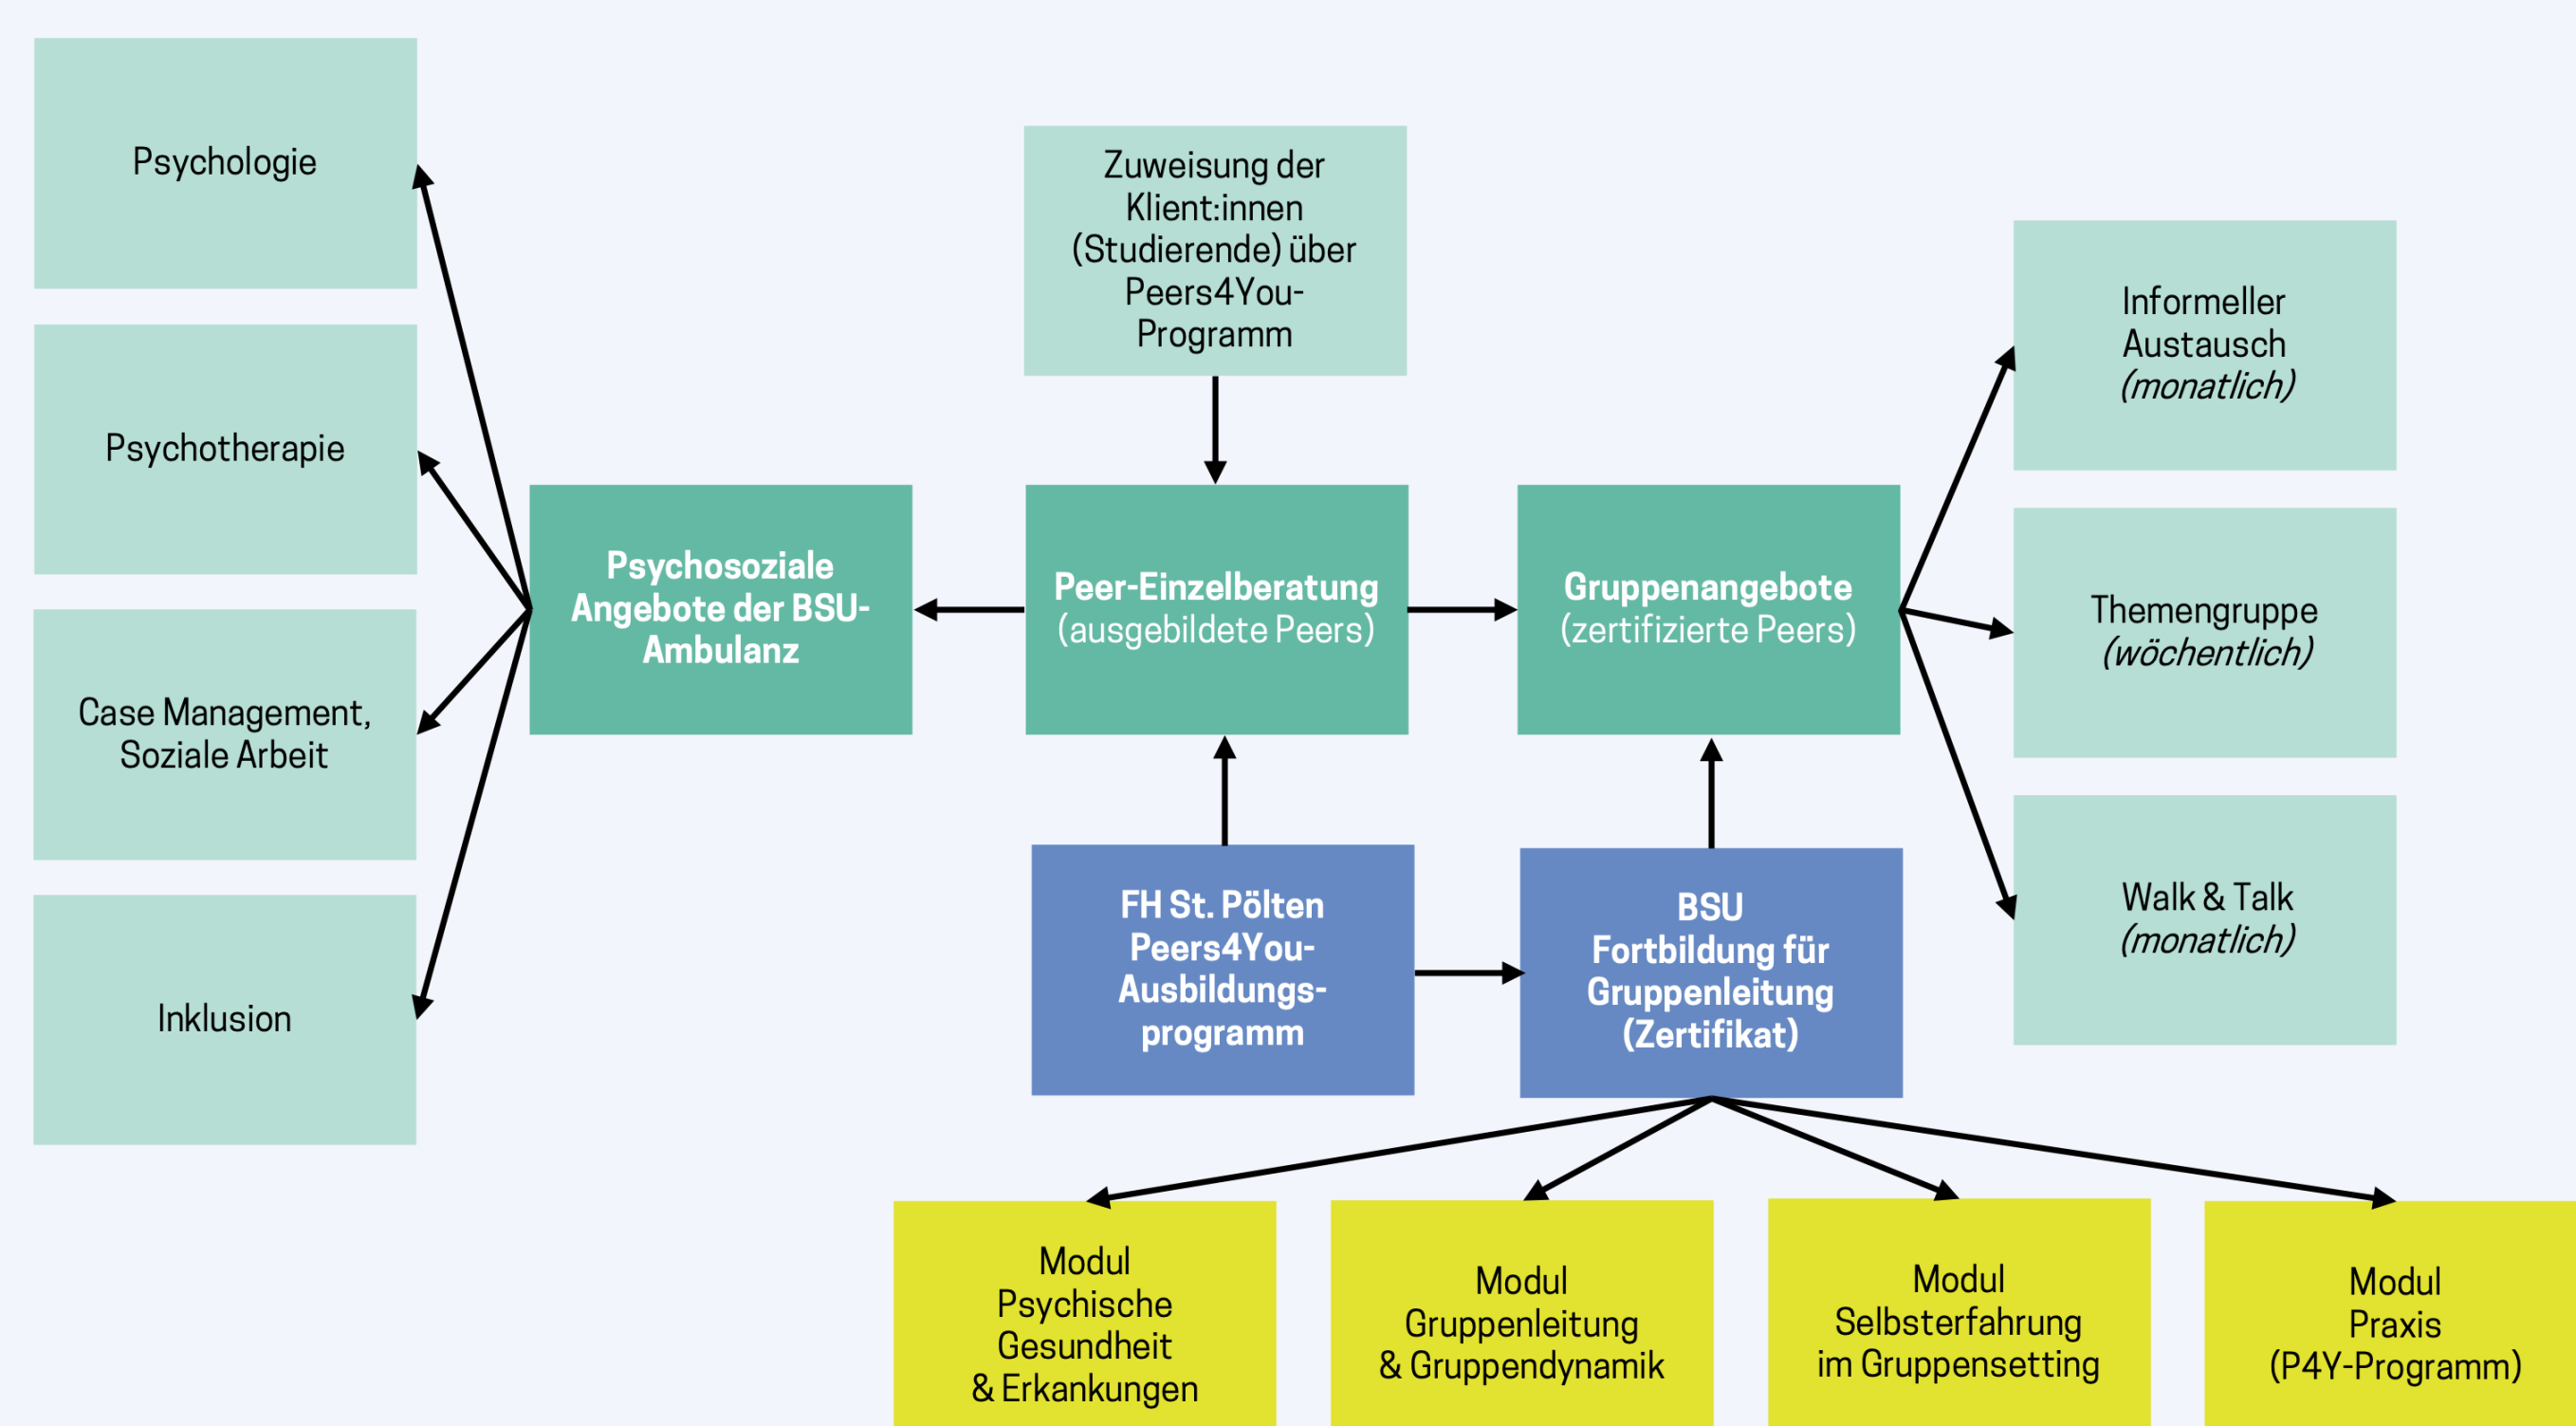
Psychologie

Psychotherapie

Case Management, Soziale Arbeit

Inklusion

Zuweisung der Klient:innen (Studierende) über Peers4You-Programm

Psychosoziale Angebote der BSU-Ambulanz

Peer-Einzelberatung (ausgebildete Peers)

Gruppenangebote (zertifizierte Peers)

Informeller Austausch *(monatlich)*

Themengruppe *(wöchentlich)*

Walk & Talk *(monatlich)*

FH St. Pölten Peers4You-Ausbildungsprogramm

BSU Fortbildung für Gruppenleitung (Zertifikat)

Modul Psychische Gesundheit & Erkankungen

Modul Gruppenleitung & Gruppendynamik

Modul Selbsterfahrung im Gruppensetting

Modul Praxis (P4Y-Programm)